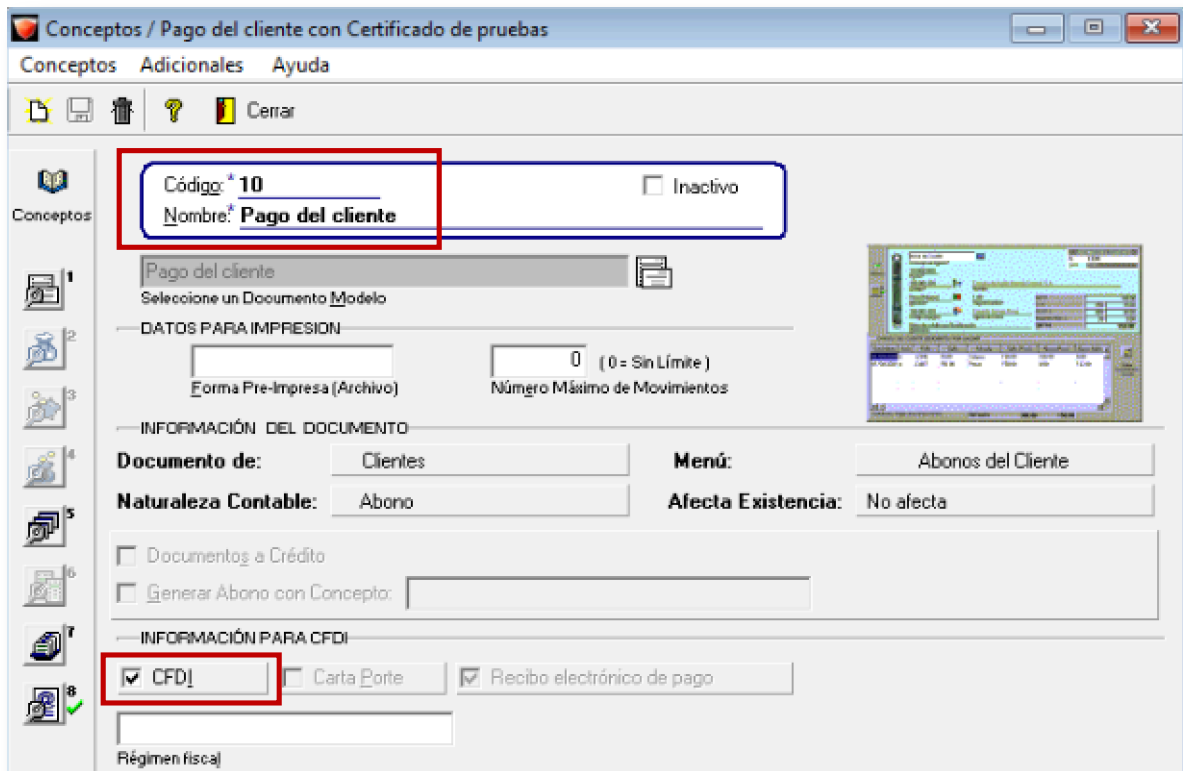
Conceptos / Pago del cliente con Certificado de pruebas

Conceptos Adicionales Ayuda

Cerrar

Conceptos

1
2
3
4
5
6
7
8

Código: * 10
Nombre: * Pago del cliente

Inactivo

Pago del cliente
Seleccione un Documento Modelo

DATOS PARA IMPRESION

Forma Pre-Impresa (Archivo)

0 ( 0 = Sin Límite )
Número Máximo de Movimientos

INFORMACIÓN DEL DOCUMENTO

Documento de: Clientes
Menú: Abonos del Cliente
Naturaleza Contable: Abono
Afecta Existencia: No afecta

Documentos a Crédito
Generar Abono con Concepto:

INFORMACIÓN PARA CFDI

CFDI
Carta Porte
Recibo electrónico de pago

Régimen fiscal